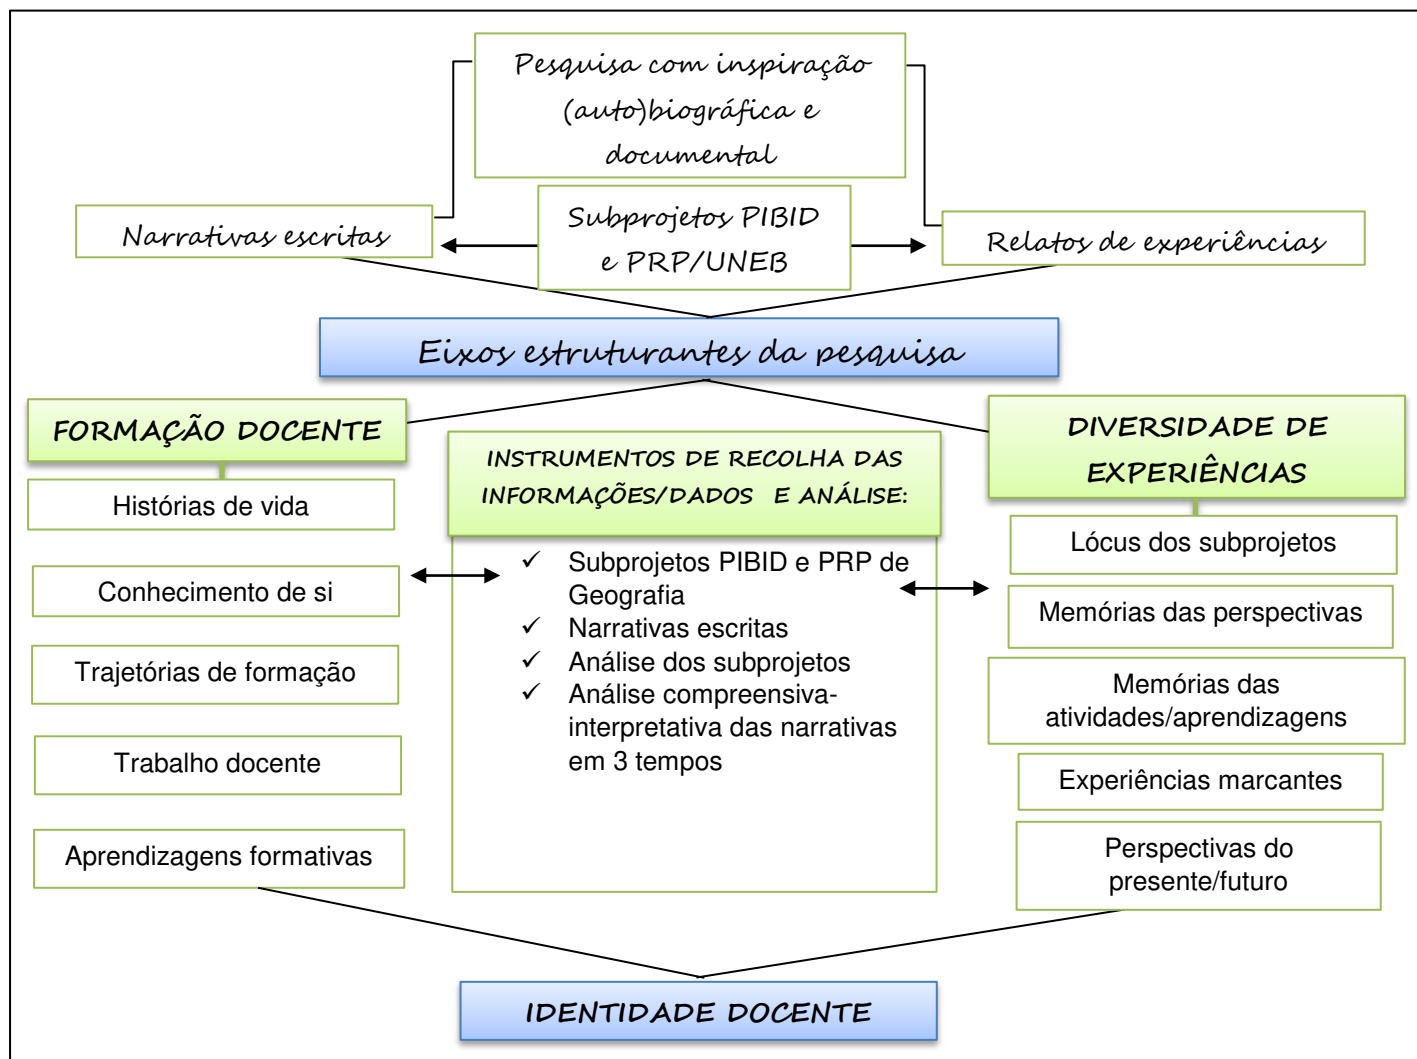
Pesquisa com inspiração (auto)biográfica e documental

Narrativas escritas

Subprojetos PIBID e PRP/UNEB

Relatos de experiências

Eixos estruturantes da pesquisa

FORMAÇÃO DOCENTE

Histórias de vida

Conhecimento de si

Trajetórias de formação

Trabalho docente

Aprendizagens formativas

INSTRUMENTOS DE RECOLHA DAS INFORMAÇÕES/DADOS E ANÁLISE:

✓ Subprojetos PIBID e PRP de Geografia
✓ Narrativas escritas
✓ Análise dos subprojetos
✓ Análise compreensiva-interpretativa das narrativas em 3 tempos

DIVERSIDADE DE EXPERIÊNCIAS

Lócus dos subprojetos

Memórias das perspectivas

Memórias das atividades/aprendizagens

Experiências marcantes

Perspectivas do presente/futuro

IDENTIDADE DOCENTE